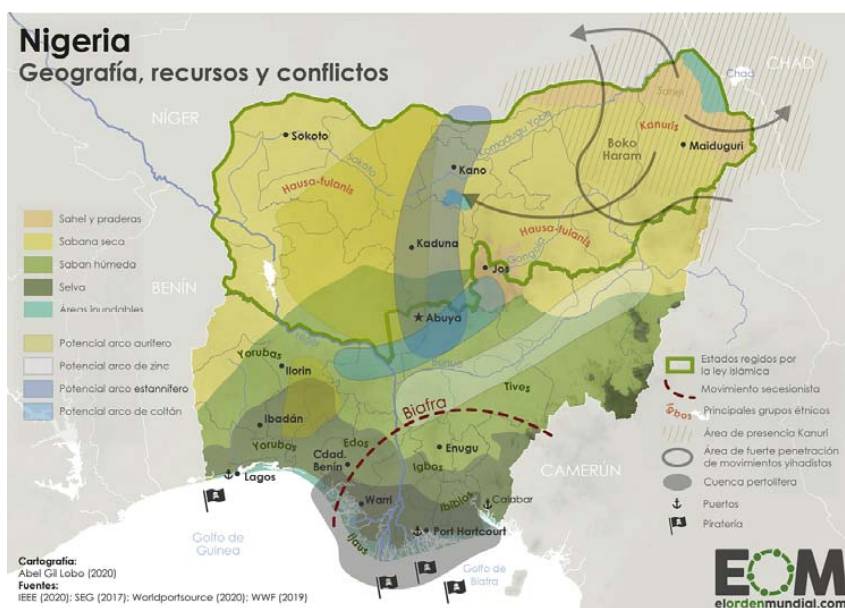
Nigeria
Geografía, recursos y conflictos

NÍGER
CHAD
Chad
Sahel
BENÍN
CAMERÚN

Sokoto
Sokoto
Hausa-fulanis
Kano
Komadugu Yobe
Kanuris
Boko Haram
Maiduguri
Kaduna
Hausa-fulanis
Jos
Gongola
Abuya
Níger
Benue
Yorubas
Ilorin
Tives
Biafra
Ibadán
Yorubas
Edos
Cdad. Benín
Enugu
Igbos
Lagos
Warri
Ibibios
Calabar
Ijaus
Port Harcourt
Golfo de Guinea
Golfo de Biafra

Sahel y praderas
Sabana seca
Saban húmeda
Selva
Áreas inundables
Potencial arco aurífero
Potencial arco de zinc
Potencial arco estannífero
Potencial arco de coltán

Estados regidos por la ley islámica
Movimiento secesionista
Igbos Principales grupos étnicos
Área de presencia Kanuri
Área de fuerte penetración de movimientos yihadistas
Cuenca pertolífera
Puertos
Piratería

Cartografía:
Abel Gil Lobo (2020)
Fuentes:
IEEE (2020); SEG (2017); Worldportsource (2020); WWF (2019)

EOM
elordenmundial.com